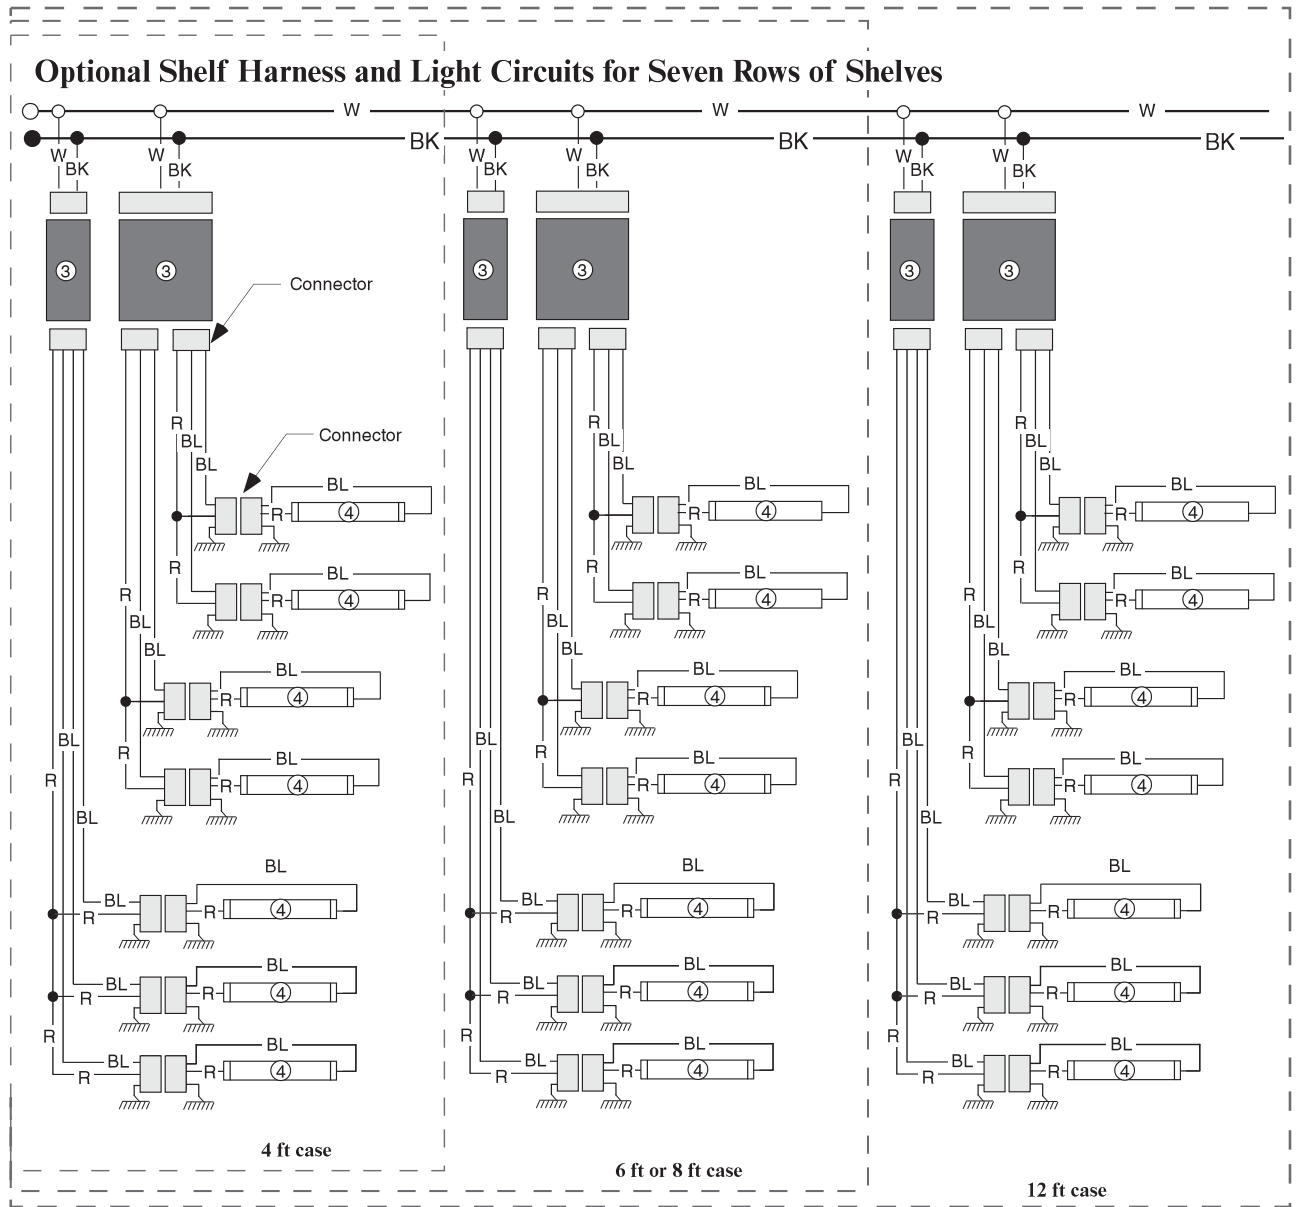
Optional Shelf Harness and Light Circuits for Seven Rows of Shelves

W W W
BK BK BK

W BK W BK W BK W BK W BK W BK

3 3 3 3 3 3

Connector

Connector

R BL BL BL R 4
R BL R 4
R BL BL BL R 4
R BL R 4
BL R BL BL R 4
BL R BL R 4
R BL R BL R 4

R BL BL BL R 4
R BL R 4
R BL BL BL R 4
R BL R 4
BL R BL BL R 4
BL R BL R 4
R BL R BL R 4

R BL BL BL R 4
R BL R 4
R BL BL BL R 4
R BL R 4
BL R BL BL R 4
BL R BL R 4
R BL R BL R 4

4 ft case

6 ft or 8 ft case

12 ft case